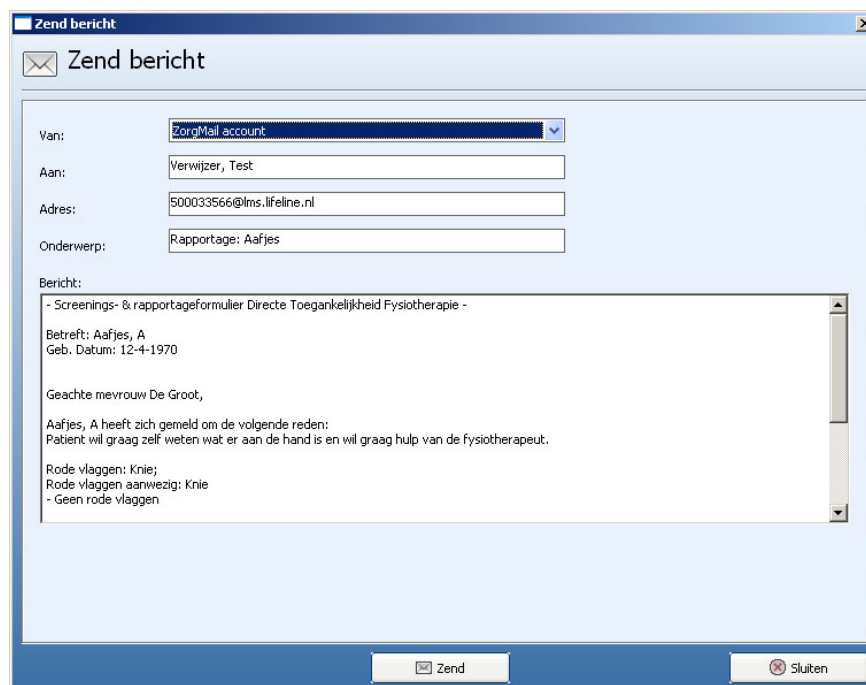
Zend bericht

Zend bericht

Van: ZorgMail account

Aan: Verwijzer, Test

Adres: 500033566@lms.lifeline.nl

Onderwerp: Rapportage: Aafjes

Bericht:

- Screenings- & rapportageformulier Directe Toegankelijkheid Fysiotherapie -

Betreft: Aafjes, A
Geb. Datum: 12-4-1970

Geachte mevrouw De Groot,

Aafjes, A heeft zich gemeld om de volgende reden:
Patient wil graag zelf weten wat er aan de hand is en wil graag hulp van de fysiotherapeut.

Rode vlaggen: Knie;
Rode vlaggen aanwezig: Knie
- Geen rode vlaggen

Zend

Sluiten